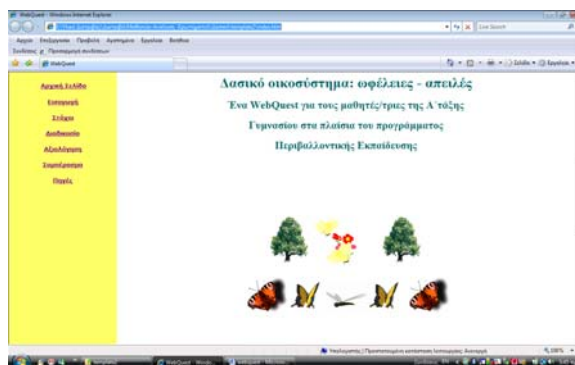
WebQuest - Windows Internet Explorer

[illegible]

Live Search

Αρχείο Επεξεργασία Προβολή Αγαπημένα Εργαλεία Βοήθεια

Συνδέσεις Προτεινόμενες τοποθεσίες

WebQuest

Σελίδα Εργαλεία

Αρχική Σελίδα

Εισαγωγή

Στόχοι

Διαδικασία

Αξιολόγηση

Συμπέρασμα

Πηγές

Δασικό οικοσύστημα: ωφέλειες - απειλές

Ένα WebQuest για τους μαθητές/τριες της Α΄τάξης

Γυμνασίου στα πλαίσια του προγράμματος

Περιβαλλοντικής Εκπαίδευσης

Υπολογιστής | Προστατευμένη κατάσταση: Ανενεργή

100%

WebQuest

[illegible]